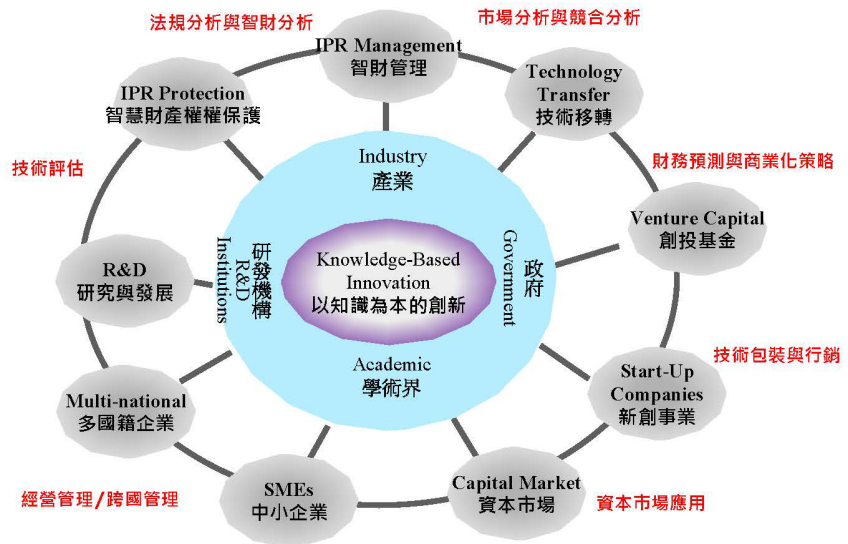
法規分析與智財分析

IPR Management
智財管理

市場分析與競合分析

IPR Protection
智慧財產權權保護

Technology Transfer
技術移轉

技術評估

財務預測與商業化策略

Industry
產業

Venture Capital
創投基金

R&D Institutions
研發機構

Knowledge-Based Innovation
以知識為本的創新

Government
政府

R&D
研究與發展

Academic
學術界

技術包裝與行銷

Start-Up Companies
新創事業

Multi-national
多國籍企業

SMEs
中小企業

Capital Market
資本市場

經營管理/跨國管理

資本市場應用